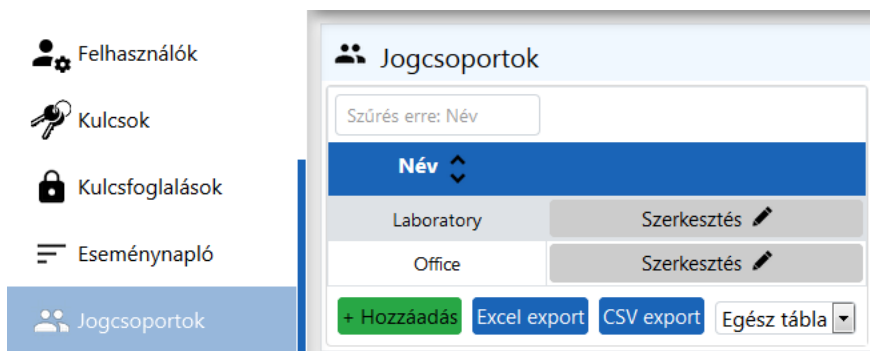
Felhasználók

Kulcsok

Kulcsfoglalások

Eseménynapló

Jogcsoportok

Jogcsoportok

Szűrés erre: Név

| Név | |
|---|---|
| Laboratory | Szerkesztés |
| Office | Szerkesztés |

+ Hozzáadás
Excel export
CSV export
Egész tábla